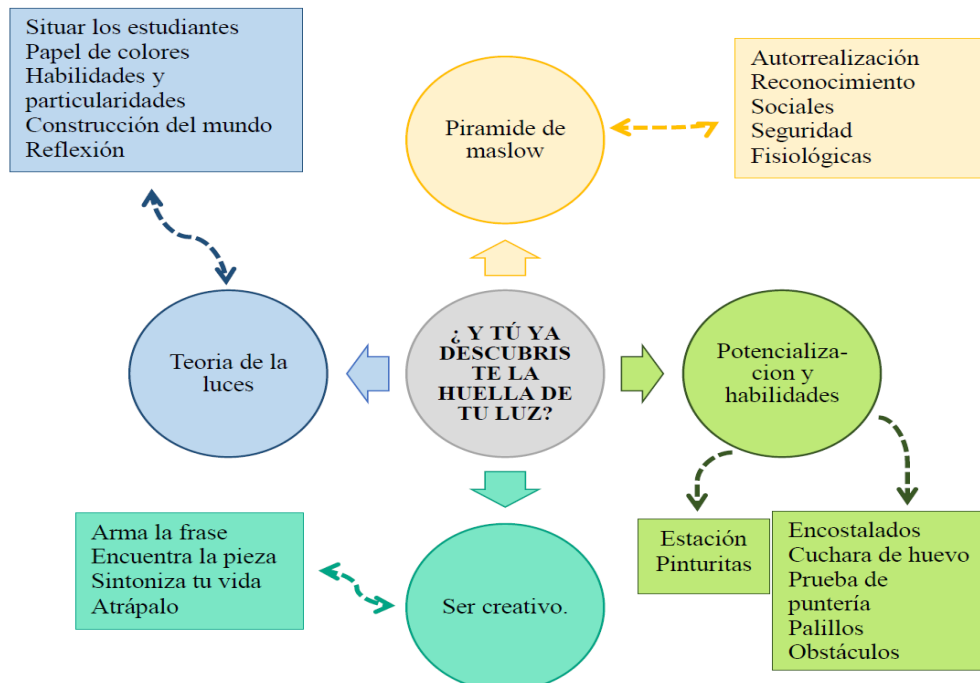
Situar los estudiantes
Papel de colores
Habilidades y particularidades
Construcción del mundo
Reflexión

Piramide de maslow

Autorrealización
Reconocimiento
Sociales
Seguridad
Fisiológicas

Teoria de la luces

¿ Y TÚ YA DESCUBRISTE LA HUELLA DE TU LUZ?

Potencialización y habilidades

Estación Pinturitas

Encostalados
Cuchara de huevo
Prueba de puntería
Palillos
Obstáculos

Arma la frase
Encuentra la pieza
Sintoniza tu vida
Atrápalo

Ser creativo.